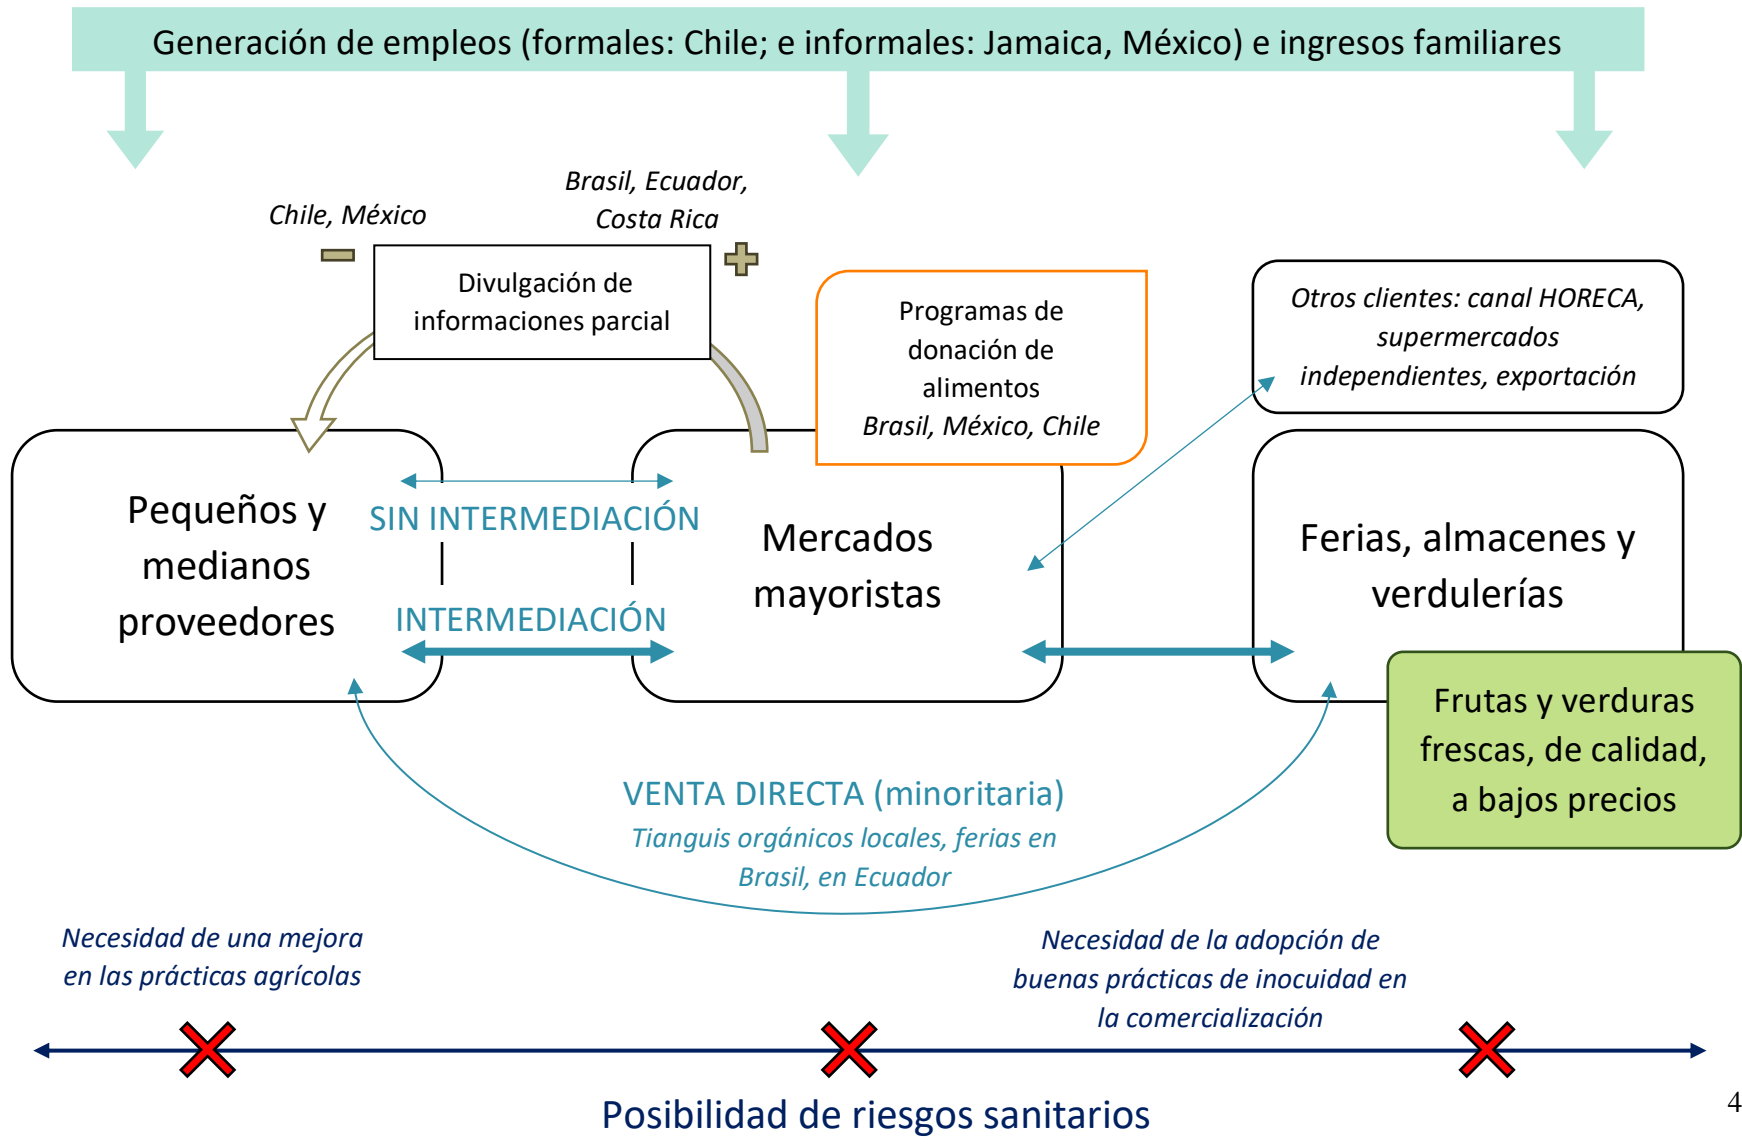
Generación de empleos (formales: Chile; e informales: Jamaica, México) e ingresos familiares

Chile, México

Brasil, Ecuador, Costa Rica

Divulgación de informaciones parcial

Programas de donación de alimentos
Brasil, México, Chile

Otros clientes: canal HORECA, supermercados independientes, exportación

Pequeños y medianos proveedores

SIN INTERMEDIACIÓN

INTERMEDIACIÓN

Mercados mayoristas

Ferias, almacenes y verdulerías

Frutas y verduras frescas, de calidad, a bajos precios

VENTA DIRECTA (minoritaria)
Tianguis orgánicos locales, ferias en Brasil, en Ecuador

Necesidad de una mejora en las prácticas agrícolas

Necesidad de la adopción de buenas prácticas de inocuidad en la comercialización

Posibilidad de riesgos sanitarios

4